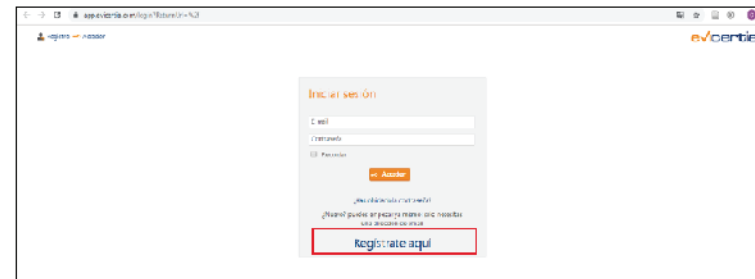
app.evicertia.net/login?ReturnUrl=%2f

Registro → Acceder

evicertia

Iniciar sesión

E-mail

Contraseña

Recordar

→ Acceder

¿Has olvidado tu contraseña?

¿Nuevo? puedes empezar a mandar eviCorreos sin descargar nada

Regístrate aquí